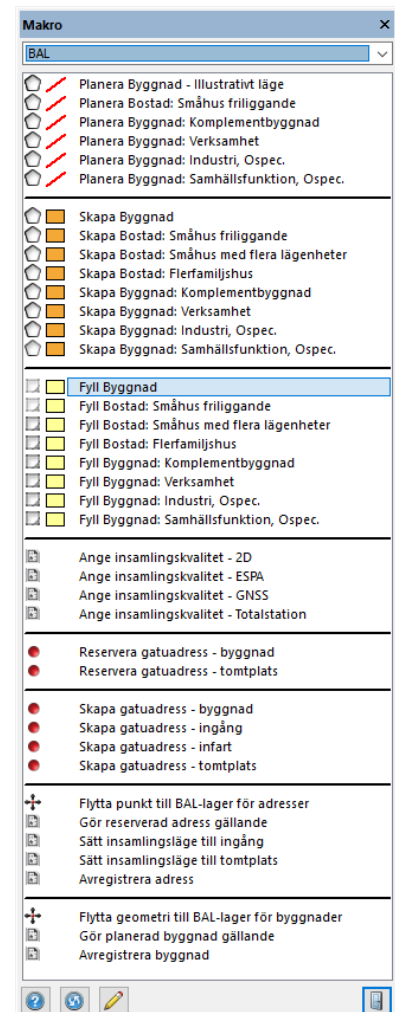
Makro ×

BAL

Planera Byggnad - Illustrativt läge
Planera Bostad: Småhus friliggande
Planera Byggnad: Komplementbyggnad
Planera Byggnad: Verksamhet
Planera Byggnad: Industri, Ospec.
Planera Byggnad: Samhällsfunktion, Ospec.

Skapa Byggnad
Skapa Bostad: Småhus friliggande
Skapa Bostad: Småhus med flera lägenheter
Skapa Bostad: Flerfamiljshus
Skapa Byggnad: Komplementbyggnad
Skapa Byggnad: Verksamhet
Skapa Byggnad: Industri, Ospec.
Skapa Byggnad: Samhällsfunktion, Ospec.

Fyll Byggnad
Fyll Bostad: Småhus friliggande
Fyll Bostad: Småhus med flera lägenheter
Fyll Bostad: Flerfamiljshus
Fyll Byggnad: Komplementbyggnad
Fyll Byggnad: Verksamhet
Fyll Byggnad: Industri, Ospec.
Fyll Byggnad: Samhällsfunktion, Ospec.

Ange insamlingskvalitet - 2D
Ange insamlingskvalitet - ESPA
Ange insamlingskvalitet - GNSS
Ange insamlingskvalitet - Totalstation

Reservera gatuadress - byggnad
Reservera gatuadress - tomtplats

Skapa gatuadress - byggnad
Skapa gatuadress - ingång
Skapa gatuadress - infart
Skapa gatuadress - tomtplats

Flytta punkt till BAL-lager för adresser
Gör reserverad adress gällande
Sätt insamlingsläge till ingång
Sätt insamlingsläge till tomtplats
Avregistrera adress

Flytta geometri till BAL-lager för byggnader
Gör planerad byggnad gällande
Avregistrera byggnad